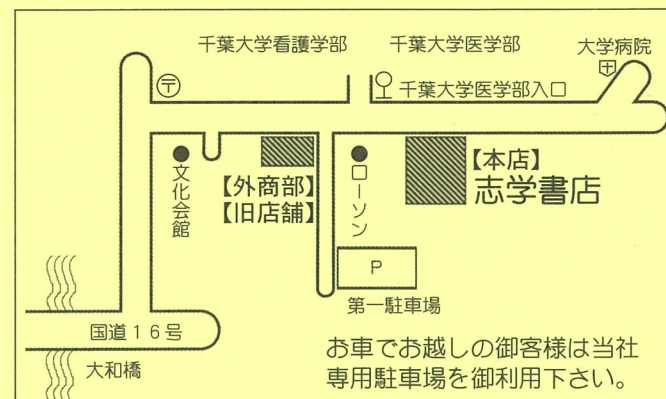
千葉大学看護学部

千葉大学医学部

大学病院

〒

千葉大学医学部入口

文化会館

【外商部】
【旧店舗】

ローソン

【本店】
志学書店

P

第一駐車場

国道16号

大和橋

お車でお越しの御客様は当社専用駐車場を御利用下さい。